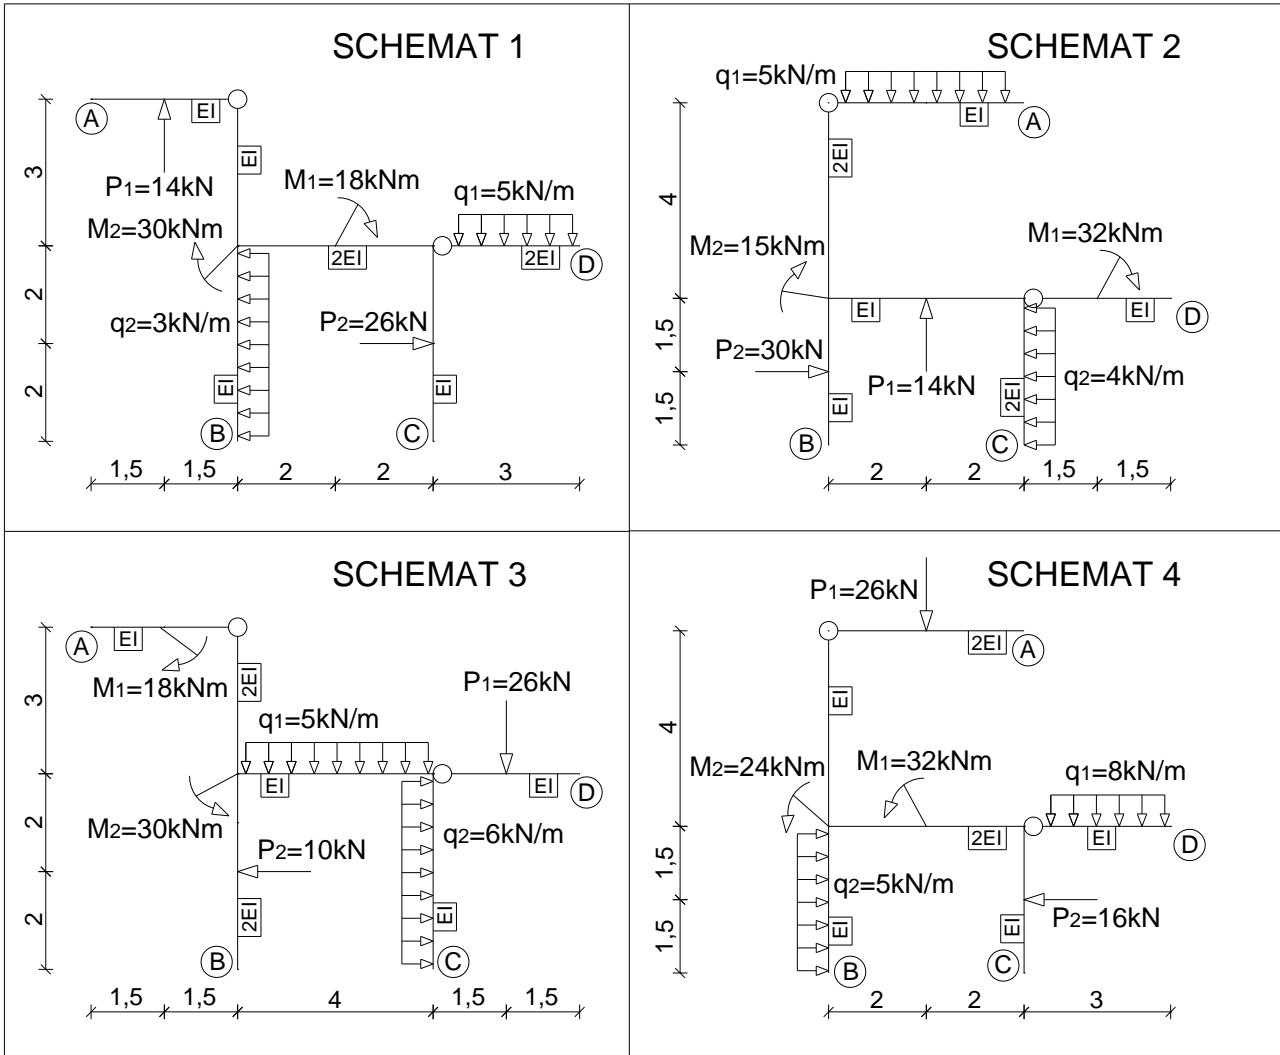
SCHEMAT 1

A
EI
EI
$P_1$=14kN
$M_1$=18kNm
$q_1$=5kN/m
$M_2$=30kNm
2EI
2EI
D
$q_2$=3kN/m
$P_2$=26kN
EI
EI
B
C
3
2
2
1,5
1,5
2
2
3

SCHEMAT 2

$q_1$=5kN/m
EI
A
2EI
4
$M_2$=15kNm
$M_1$=32kNm
EI
EI
D
1,5
$P_2$=30kN
$P_1$=14kN
2EI
$q_2$=4kN/m
1,5
EI
B
C
2
2
1,5
1,5

SCHEMAT 3

A
EI
$M_1$=18kNm
2EI
$P_1$=26kN
3
$q_1$=5kN/m
EI
EI
D
2
$M_2$=30kNm
$q_2$=6kN/m
$P_2$=10kN
2
2EI
EI
B
C
1,5
1,5
4
1,5
1,5

SCHEMAT 4

$P_1$=26kN
2EI
A
EI
4
$M_2$=24kNm
$M_1$=32kNm
$q_1$=8kN/m
2EI
EI
D
1,5
$q_2$=5kN/m
EI
EI
$P_2$=16kN
1,5
B
C
2
2
3